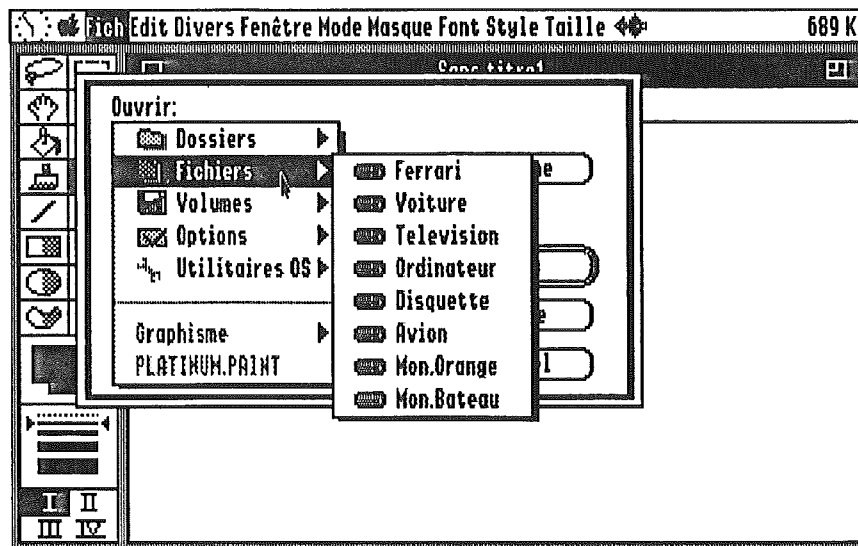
Fich Edit Divers Fenêtre Mode Masque Font Style Taille 689 K

Sans titre1

Ouvrir:

Dossiers
Fichiers
Volumes
Options
Utilitaires OS

Graphisme
PLATINUM.PRINT

Ferrari
Voiture
Television
Ordinateur
Disquette
Avion
Mon.Orange
Mon.Bateau

I II
III IV